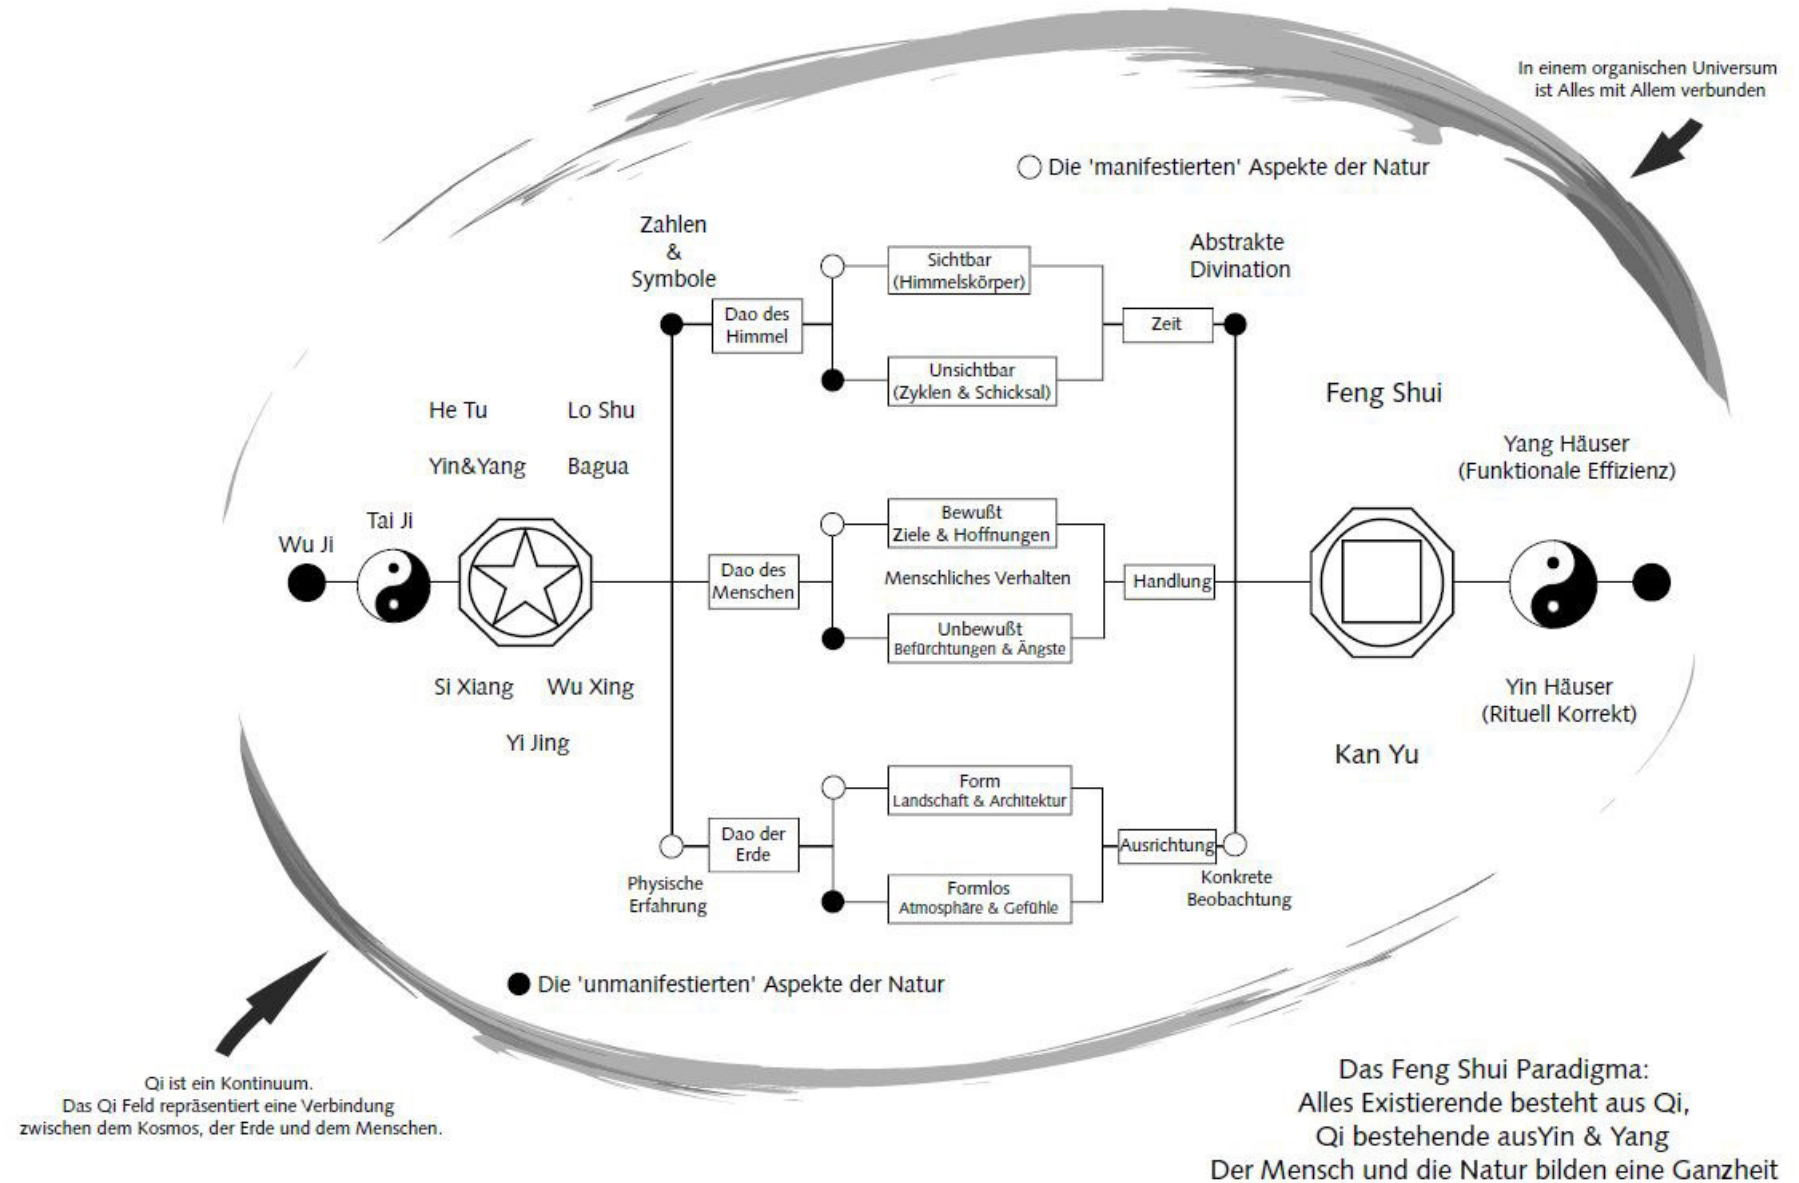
In einem organischen Universum ist Alles mit Allem verbunden

Die 'manifestierten' Aspekte der Natur

Zahlen & Symbole

Sichtbar (Himmelskörper)

Abstrakte Divination

Dao des Himmel

Zeit

Unsichtbar (Zyklen & Schicksal)

He Tu

Lo Shu

Feng Shui

Yin&Yang

Bagua

Yang Häuser (Funktionale Effizienz)

Bewußt Ziele & Hoffnungen

Tai Ji

Wu Ji

Dao des Menschen

Menschliches Verhalten

Handlung

Unbewußt Befürchtungen & Ängste

Si Xiang

Wu Xing

Yin Häuser (Rituell Korrekt)

Yi Jing

Kan Yu

Form Landschaft & Architektur

Dao der Erde

Ausrichtung

Physische Erfahrung

Formlos Atmosphäre & Gefühle

Konkrete Beobachtung

Die 'unmanifestierten' Aspekte der Natur

Qi ist ein Kontinuum.
Das Qi Feld repräsentiert eine Verbindung zwischen dem Kosmos, der Erde und dem Menschen.

Das Feng Shui Paradigma:
Alles Existierende besteht aus Qi,
Qi bestehende ausYin & Yang
Der Mensch und die Natur bilden eine Ganzheit